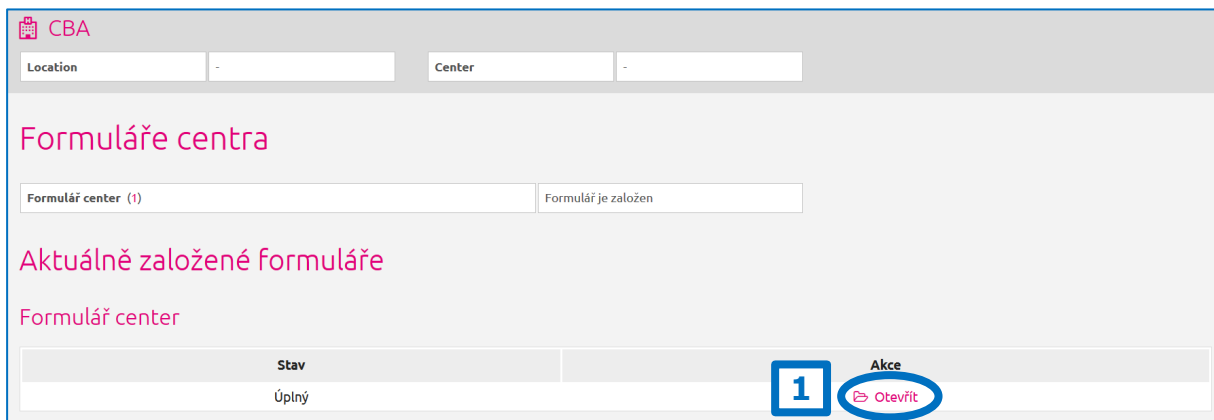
CBA

| Location | - | Center | - |
|---|---|---|---|

Formuláře centra

| Formulář center (1) | Formulář je založen |
|---|---|

Aktuálně založené formuláře

Formulář center

| Stav | Akce |
|---|---|
| Úplný | 1 Otevřít |